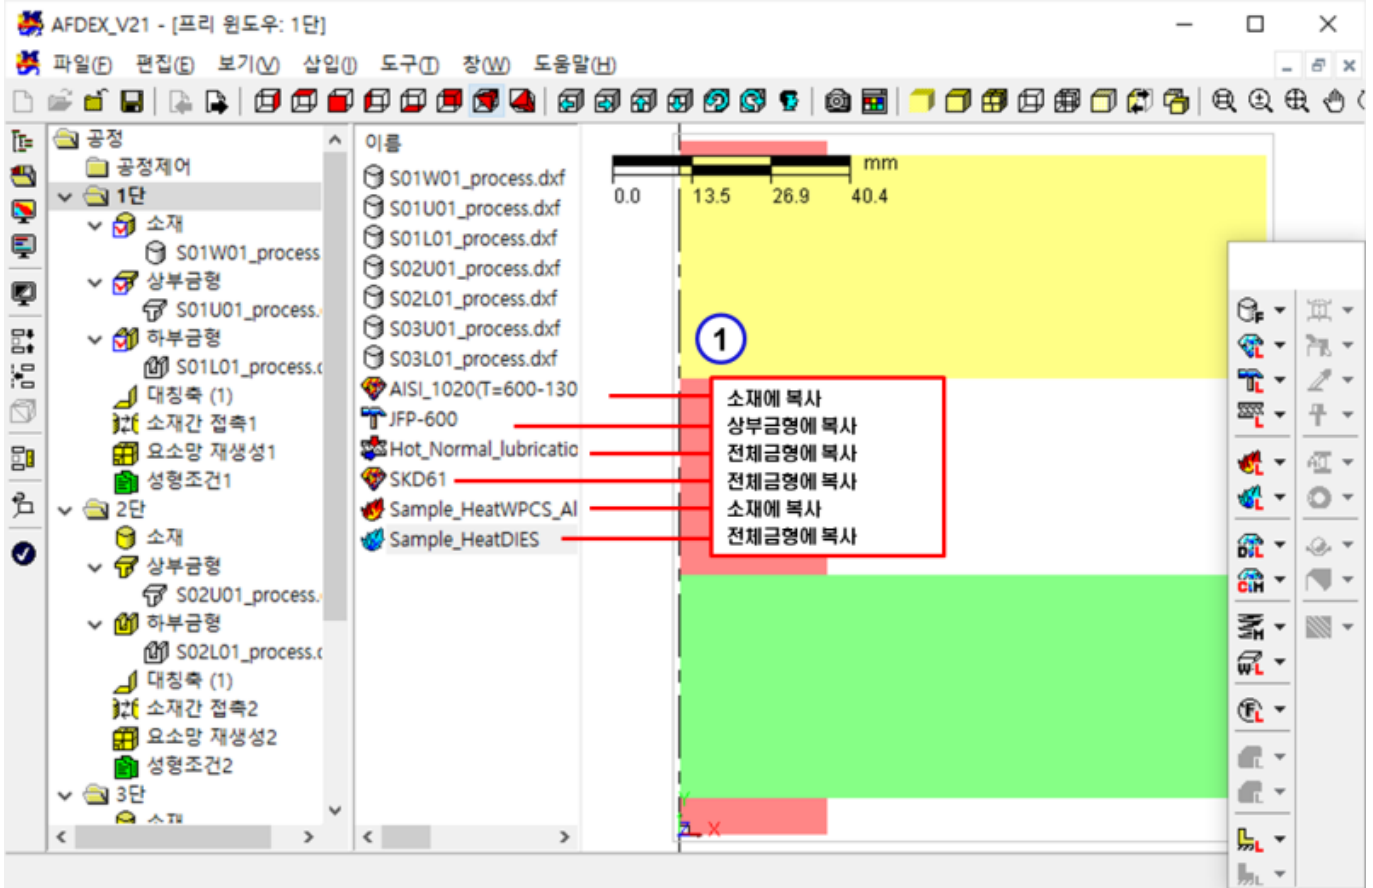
AFDEX_V21 - [프리 윈도우: 1단]

파일(F) 편집(E) 보기(V) 삽입(I) 도구(T) 창(W) 도움말(H)

공정
공정제어
1단
소재
S01W01_process
상부금형
S01U01_process.
하부금형
S01L01_process.
대칭축 (1)
소재간 접촉1
요소망 재생성1
성형조건1
2단
소재
상부금형
S02U01_process.
하부금형
S02L01_process.
대칭축 (1)
소재간 접촉2
요소망 재생성2
성형조건2
3단
소재

이름
S01W01_process.dxf
S01U01_process.dxf
S01L01_process.dxf
S02U01_process.dxf
S02L01_process.dxf
S03U01_process.dxf
S03L01_process.dxf
AISI_1020(T=600-130
JFP-600
Hot_Normal_lubricatio
SKD61
Sample_HeatWPCS_Al
Sample_HeatDIES

mm
0.0 13.5 26.9 40.4

1

소재에 복사
상부금형에 복사
전체금형에 복사
전체금형에 복사
소재에 복사
전체금형에 복사

Y
X